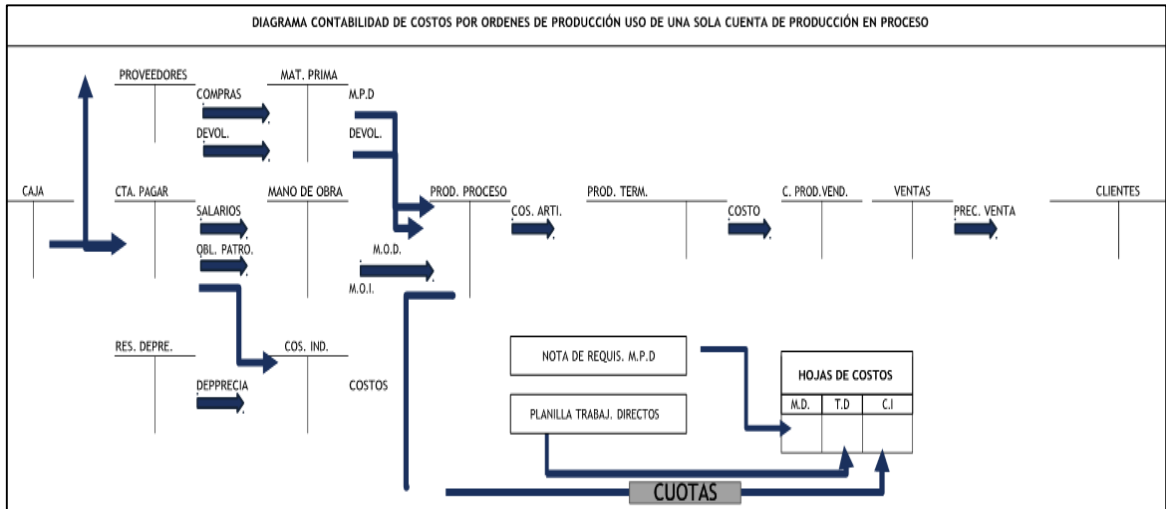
DIAGRAMA CONTABILIDAD DE COSTOS POR ORDENES DE PRODUCCIÓN USO DE UNA SOLA CUENTA DE PRODUCCIÓN EN PROCESO

PROVEEDORES
COMPRAS
DEVOL.
MAT. PRIMA
M.P.D
DEVOL.

CAJA
CTA. PAGAR
SALARIOS
OBL. PATRO.
MANO DE OBRA
M.O.D.
M.O.I.
PROD. PROCESO
COS. ARTI.
PROD. TERM.
COSTO
C. PROD.VEND.
VENTAS
PREC. VENTA
CLIENTES

RES. DEPRE.
DEPPRECIA
COS. IND.
COSTOS

NOTA DE REQUIS. M.P.D
PLANILLA TRABAJ. DIRECTOS

HOJAS DE COSTOS
| M.D. | T.D | C.I |
|---|---|---|
| | | |

CUOTAS